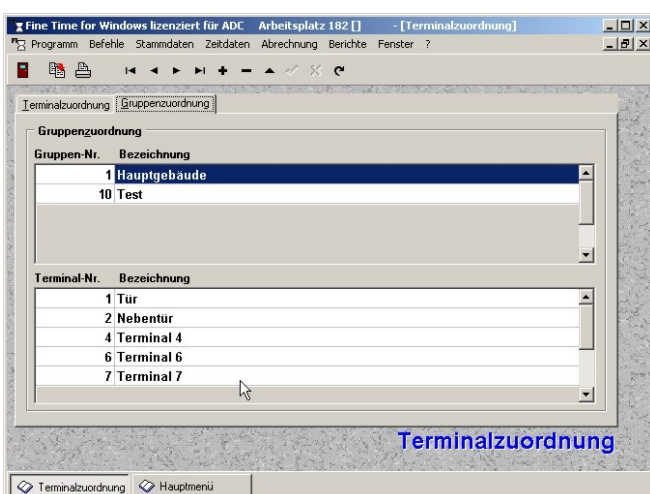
Fine Time for Windows lizenziert für ADC Arbeitsplatz 182 [] - [Terminalzuordnung]

Programm Befehle Stammdaten Zeitdaten Abrechnung Berichte Fenster ?

Terminalzuordnung | Gruppenzuordnung

Gruppenzuordnung

| Gruppen-Nr. | Bezeichnung |
|---|---|
| 1 | Hauptgebäude |
| 10 | Test |

| Terminal-Nr. | Bezeichnung |
|---|---|
| 1 | Tür |
| 2 | Nebentür |
| 4 | Terminal 4 |
| 6 | Terminal 6 |
| 7 | Terminal 7 |

Terminalzuordnung

Terminalzuordnung | Hauptmenü